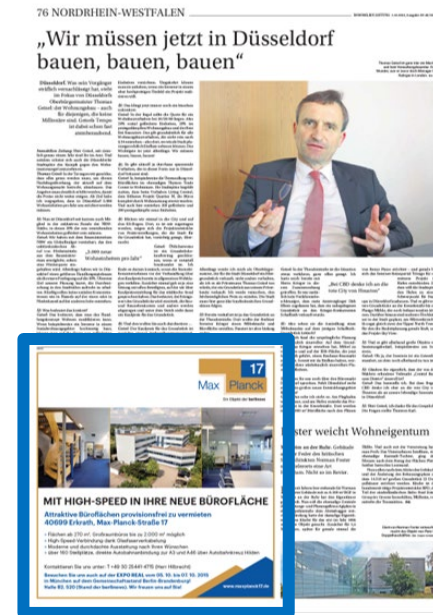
76 NORDRHEIN-WESTFALEN

„Wir müssen jetzt in Düsseldorf bauen, bauen, bauen"

Max Planck 17

Ihr Objekt der Superlative

MIT HIGH-SPEED IN IHRE NEUE BÜROFLÄCHE

Attraktive Büroflächen provisionsfrei zu vermieten
40699 Erkrath, Max-Planck-Straße 17

ster weicht Wohneigentum

www.maxplanck17.de